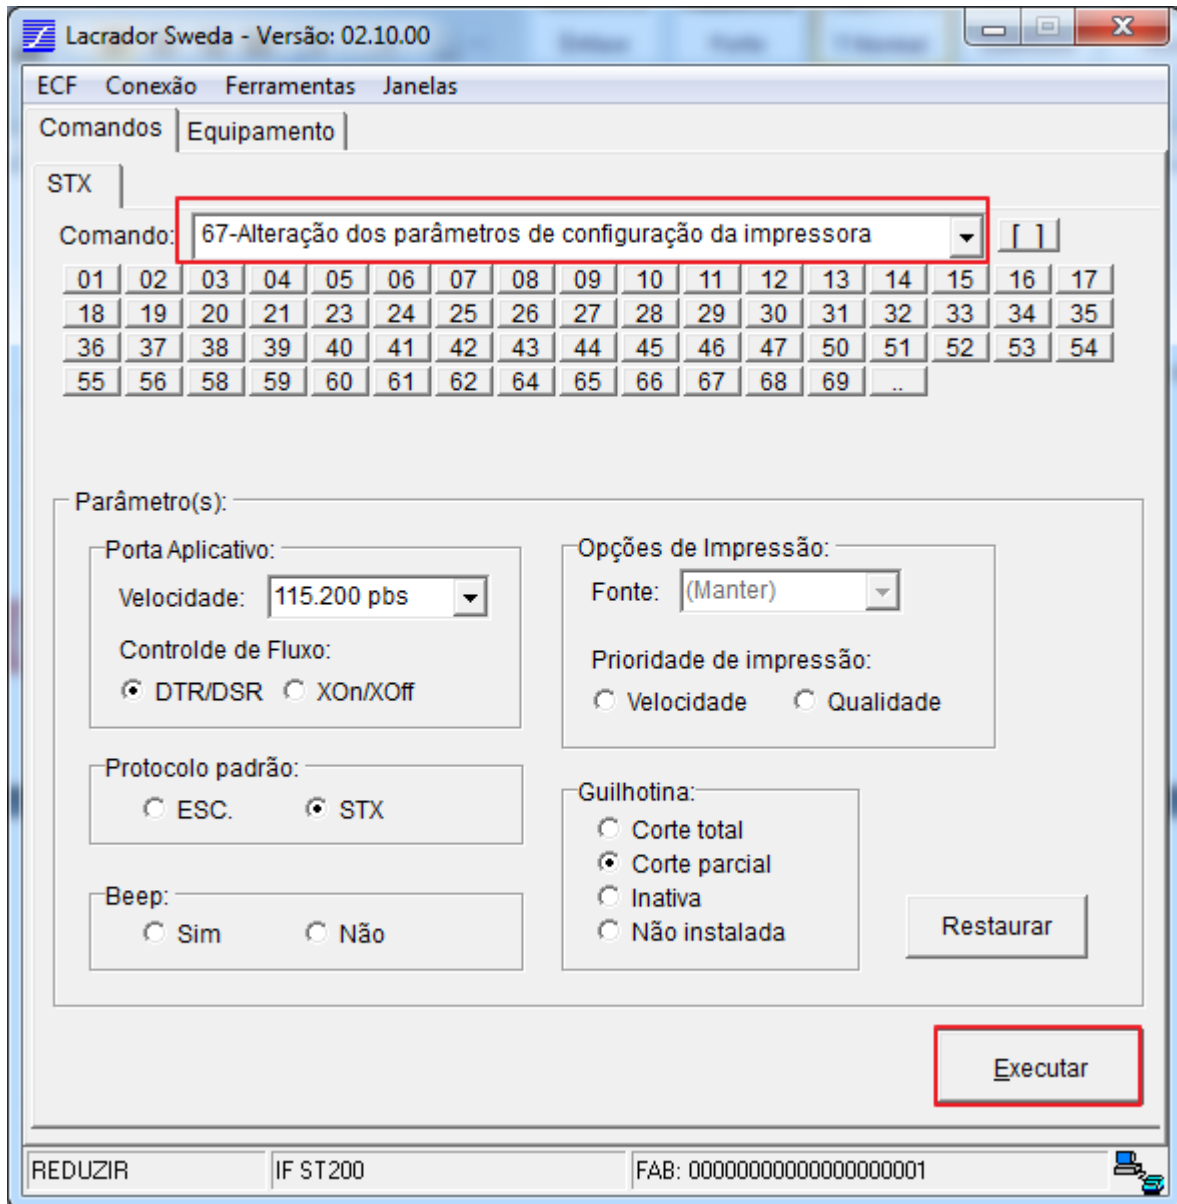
Lacrador Sweda - Versão: 02.10.00

ECF Conexão Ferramentas Janelas

Comandos Equipamento

STX

Comando: 67-Alteração dos parâmetros de configuração da impressora [ ]

| 01 | 02 | 03 | 04 | 05 | 06 | 07 | 08 | 09 | 10 | 11 | 12 | 13 | 14 | 15 | 16 | 17 |
|---|---|---|---|---|---|---|---|---|---|---|---|---|---|---|---|---|
| 18 | 19 | 20 | 21 | 23 | 24 | 25 | 26 | 27 | 28 | 29 | 30 | 31 | 32 | 33 | 34 | 35 |
| 36 | 37 | 38 | 39 | 40 | 41 | 42 | 43 | 44 | 45 | 46 | 47 | 50 | 51 | 52 | 53 | 54 |
| 55 | 56 | 58 | 59 | 60 | 61 | 62 | 64 | 65 | 66 | 67 | 68 | 69 | .. | | | |

Parâmetro(s):

Porta Aplicativo:
Velocidade: 115.200 pbs
Controlde de Fluxo:
DTR/DSR XOn/XOff

Opções de Impressão:
Fonte: (Manter)
Prioridade de impressão:
Velocidade Qualidade

Protocolo padrão:
ESC. STX

Guilhotina:
Corte total
Corte parcial
Inativa
Não instalada

Beep:
Sim Não

Restaurar

Executar

REDUZIR | IF ST200 | FAB: 00000000000000000001